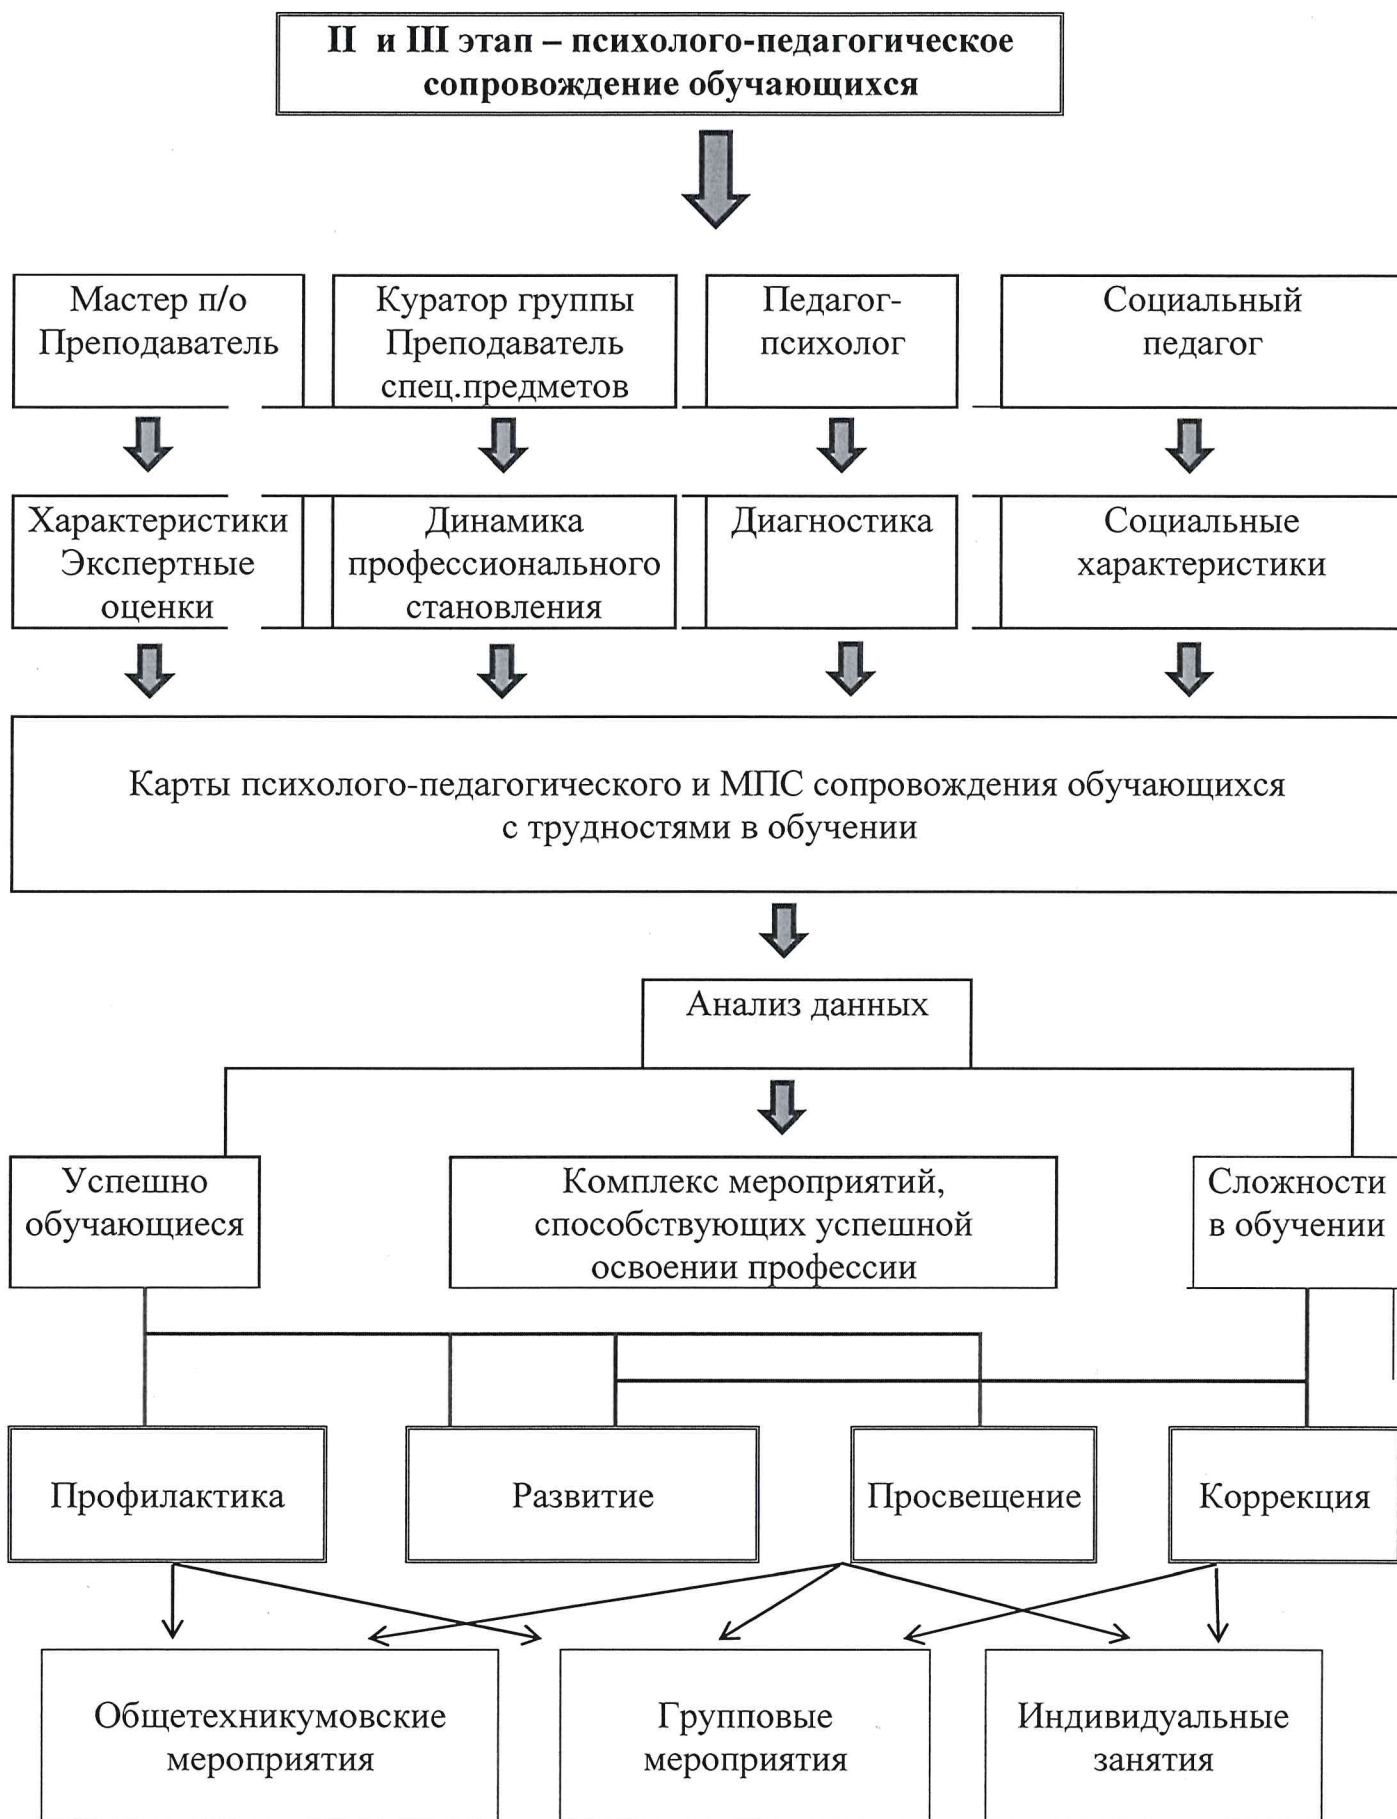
II и III этап – психолого-педагогическое сопровождение обучающихся

Мастер п/о Преподаватель

Куратор группы Преподаватель спец.предметов

Педагог-психолог

Социальный педагог

Характеристики Экспертные оценки

Динамика профессионального становления

Диагностика

Социальные характеристики

Карты психолого-педагогического и МПС сопровождения обучающихся с трудностями в обучении

Анализ данных

Успешно обучающиеся

Комплекс мероприятий, способствующих успешной освоении профессии

Сложности в обучении

Профилактика

Развитие

Просвещение

Коррекция

Общетехникумовские мероприятия

Групповые мероприятия

Индивидуальные занятия